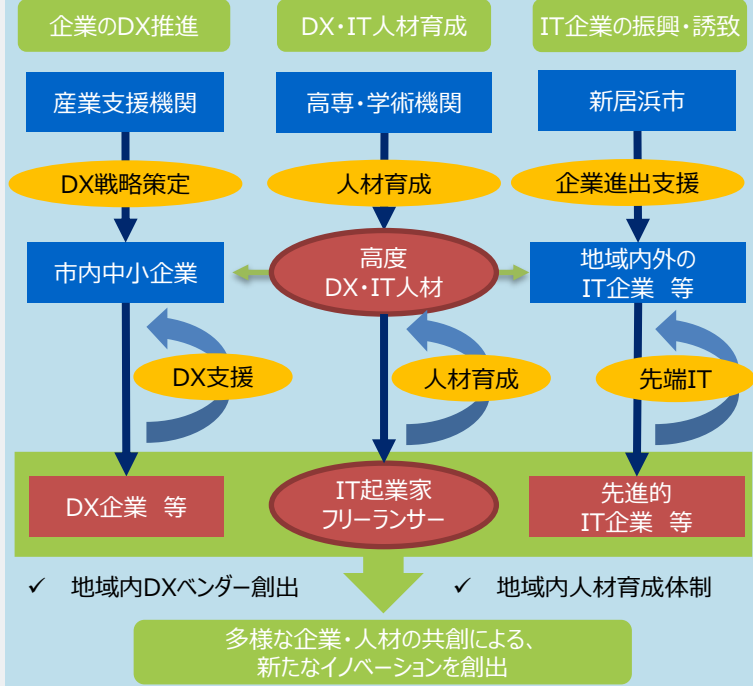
企業のDX推進

DX・IT人材育成

IT企業の振興・誘致

産業支援機関

高専・学術機関

新居浜市

DX戦略策定

人材育成

企業進出支援

市内中小企業

高度
DX・IT人材

地域内外の
IT企業　等

DX支援

人材育成

先端IT

DX企業　等

IT起業家
フリーランサー

先進的
IT企業　等

✓　地域内DXベンダー創出

✓　地域内人材育成体制

多様な企業・人材の共創による、
新たなイノベーションを創出